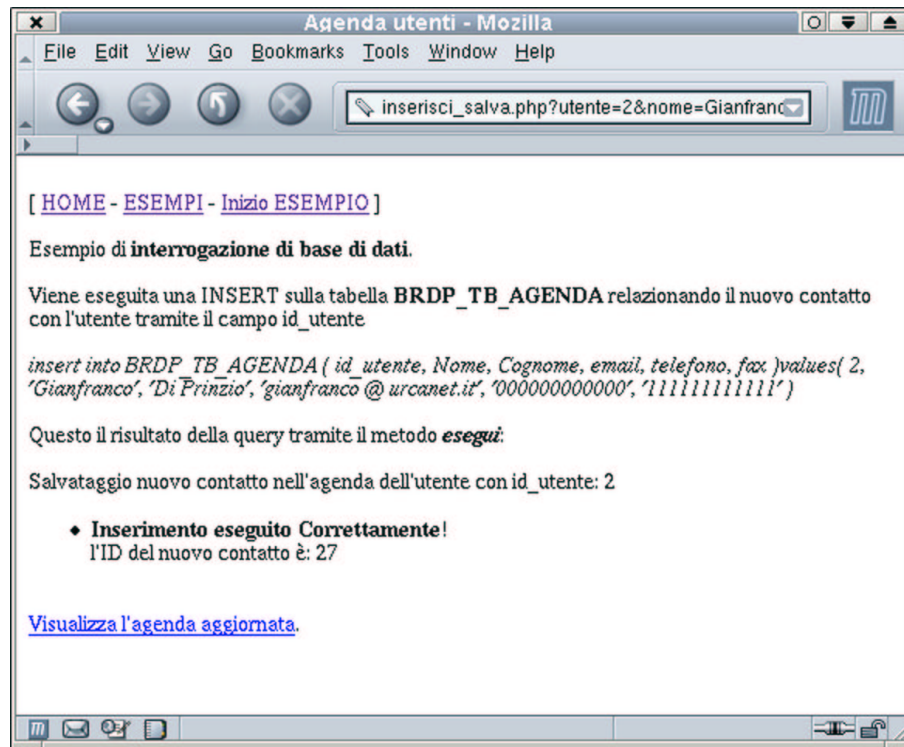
Agenda utenti - Mozilla

File Edit View Go Bookmarks Tools Window Help

inserisci_salva.php?utente=2&nome=Gianfranc

[ HOME - ESEMPI - Inizio ESEMPIO ]

Esempio di **interrogazione di base di dati**.

Viene eseguita una INSERT sulla tabella **BRDP_TB_AGENDA** relazionando il nuovo contatto con l'utente tramite il campo id_utente

*insert into BRDP_TB_AGENDA ( id_utente, Nome, Cognome, email, telefono, fax )values( 2, 'Gianfranco', 'Di Prinzio', 'gianfranco @ urcanet.it', '000000000000', '111111111111' )*

Questo il risultato della query tramite il metodo ***esegui***:

Salvataggio nuovo contatto nell'agenda dell'utente con id_utente: 2

- **Inserimento eseguito Correttamente**! l'ID del nuovo contatto è: 27

Visualizza l'agenda aggiornata.